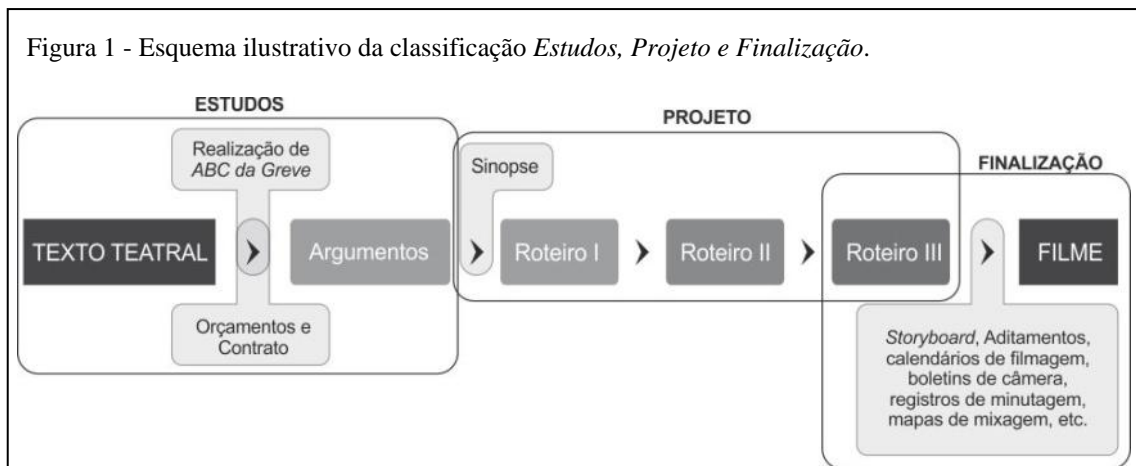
Figura 1 - Esquema ilustrativo da classificação *Estudos, Projeto e Finalização*.

ESTUDOS

PROJETO

FINALIZAÇÃO

Realização de *ABC da Greve*

Sinopse

TEXTO TEATRAL

›

Argumentos

›

Roteiro I

›

Roteiro II

›

Roteiro III

›

FILME

Orçamentos e Contrato

*Storyboard*, Aditamentos, calendários de filmagem, boletins de câmera, registros de minutagem, mapas de mixagem, etc.